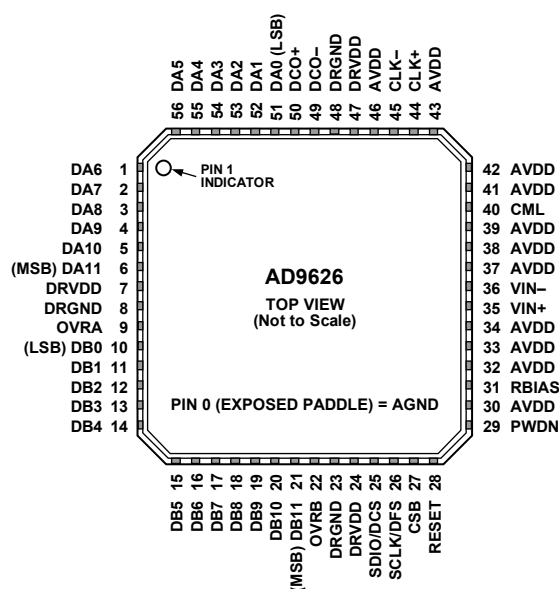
DA5 56
DA4 55
DA3 54
DA2 53
DA1 52
DA0 (LSB) 51
DCO+ 50
DCO– 49
DRGND 48
DRVDD 47
AVDD 46
CLK– 45
CLK+ 44
AVDD 43

PIN 1 INDICATOR

DA6 1
DA7 2
DA8 3
DA9 4
DA10 5
(MSB) DA11 6
DRVDD 7
DRGND 8
OVRA 9
(LSB) DB0 10
DB1 11
DB2 12
DB3 13
DB4 14

AD9626
TOP VIEW
(Not to Scale)

PIN 0 (EXPOSED PADDLE) = AGND

42 AVDD
41 AVDD
40 CML
39 AVDD
38 AVDD
37 AVDD
36 VIN–
35 VIN+
34 AVDD
33 AVDD
32 AVDD
31 RBIAS
30 AVDD
29 PWDN

15 DB5
16 DB6
17 DB7
18 DB8
19 DB9
20 DB10
21 (MSB) DB11
22 OVRB
23 DRGND
24 DRVDD
25 SDIO/DCS
26 SCLK/DFS
27 CSB
28 RESET